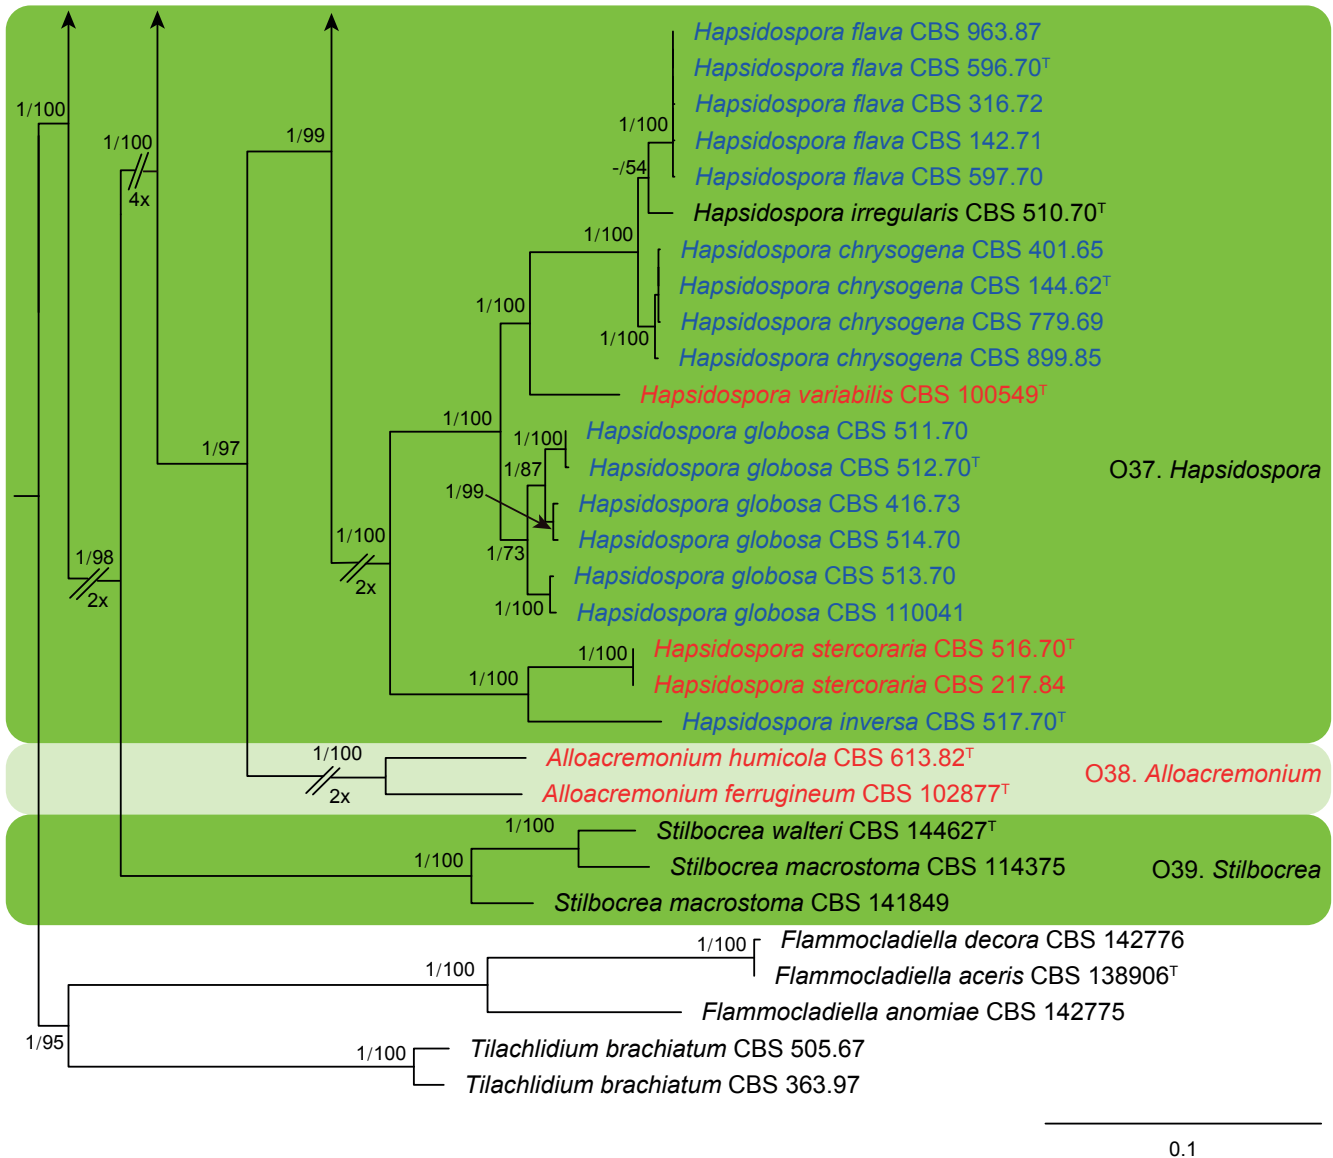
1/100

1/100

4x

1/99

1/97

1/98

2x

1/100

2x

Hapsidospora flava CBS 963.87
Hapsidospora flava CBS 596.70$^T$
Hapsidospora flava CBS 316.72
Hapsidospora flava CBS 142.71
Hapsidospora flava CBS 597.70
Hapsidospora irregularis CBS 510.70$^T$
Hapsidospora chrysogena CBS 401.65
Hapsidospora chrysogena CBS 144.62$^T$
Hapsidospora chrysogena CBS 779.69
Hapsidospora chrysogena CBS 899.85
Hapsidospora variabilis CBS 100549$^T$
Hapsidospora globosa CBS 511.70
Hapsidospora globosa CBS 512.70$^T$
Hapsidospora globosa CBS 416.73
Hapsidospora globosa CBS 514.70
Hapsidospora globosa CBS 513.70
Hapsidospora globosa CBS 110041
Hapsidospora stercoraria CBS 516.70$^T$
Hapsidospora stercoraria CBS 217.84
Hapsidospora inversa CBS 517.70$^T$

1/100
-/54
1/100
1/100
1/100
1/100
1/100
1/87
1/99
1/73
1/100
1/100
1/100

O37. Hapsidospora

1/100
2x
Alloacremonium humicola CBS 613.82$^T$
Alloacremonium ferrugineum CBS 102877$^T$
O38. Alloacremonium

1/100
1/100
Stilbocrea walteri CBS 144627$^T$
Stilbocrea macrostoma CBS 114375
Stilbocrea macrostoma CBS 141849
O39. Stilbocrea

1/100
1/100
Flammocladiella decora CBS 142776
Flammocladiella aceris CBS 138906$^T$
Flammocladiella anomiae CBS 142775
1/95
1/100
Tilachlidium brachiatum CBS 505.67
Tilachlidium brachiatum CBS 363.97

0.1